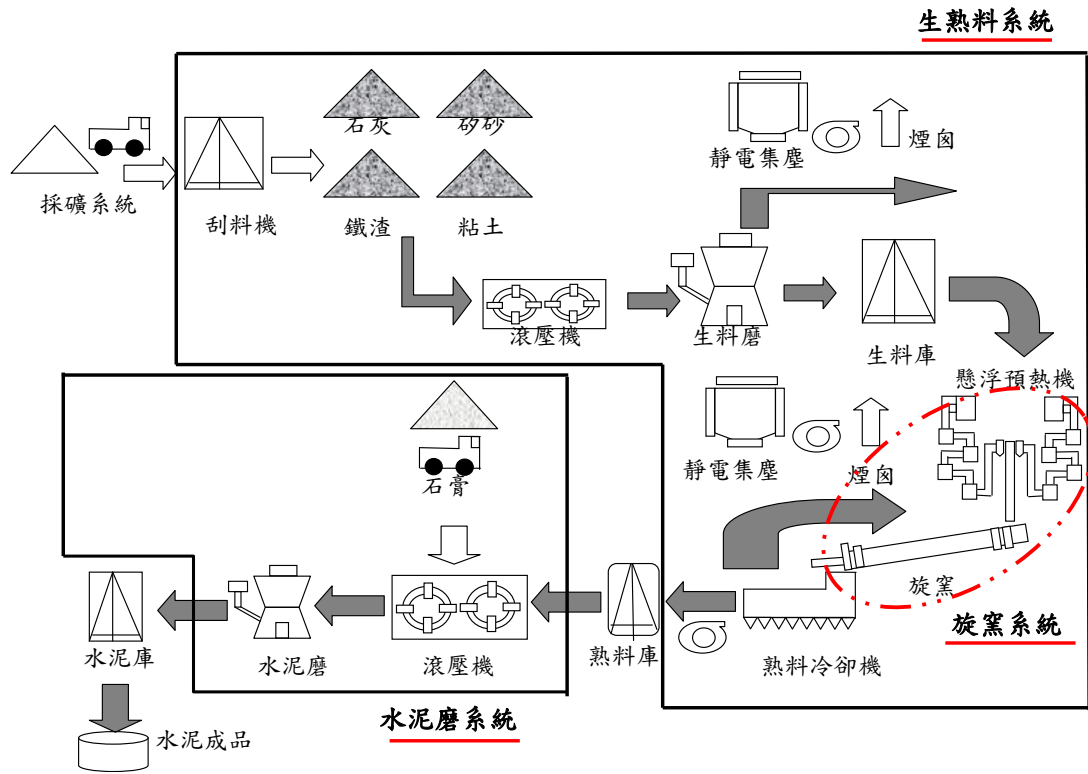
生熟料系統

採礦系統

刮料機

石灰

矽砂

鐵渣

粘土

滾壓機

生料磨

靜電集塵

煙囪

生料庫

懸浮預熱機

靜電集塵

煙囪

旋窯

旋窯系統

石膏

水泥庫

水泥磨

滾壓機

熟料庫

熟料冷卻機

水泥磨系統

水泥成品